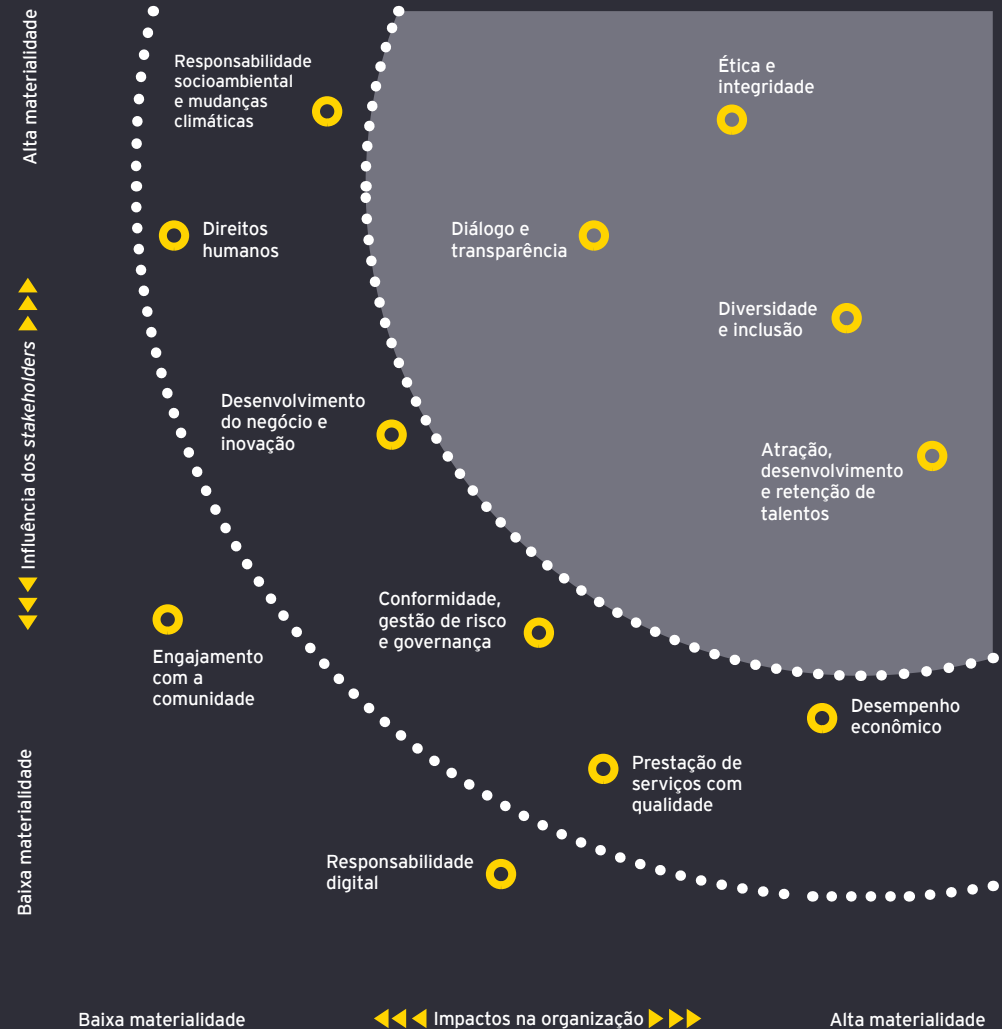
Alta materialidade

Influência dos *stakeholders*

Baixa materialidade

Responsabilidade socioambiental e mudanças climáticas

Ética e integridade

Direitos humanos

Diálogo e transparência

Diversidade e inclusão

Desenvolvimento do negócio e inovação

Atração, desenvolvimento e retenção de talentos

Conformidade, gestão de risco e governança

Engajamento com a comunidade

Desempenho econômico

Prestação de serviços com qualidade

Responsabilidade digital

Baixa materialidade

Impactos na organização

Alta materialidade